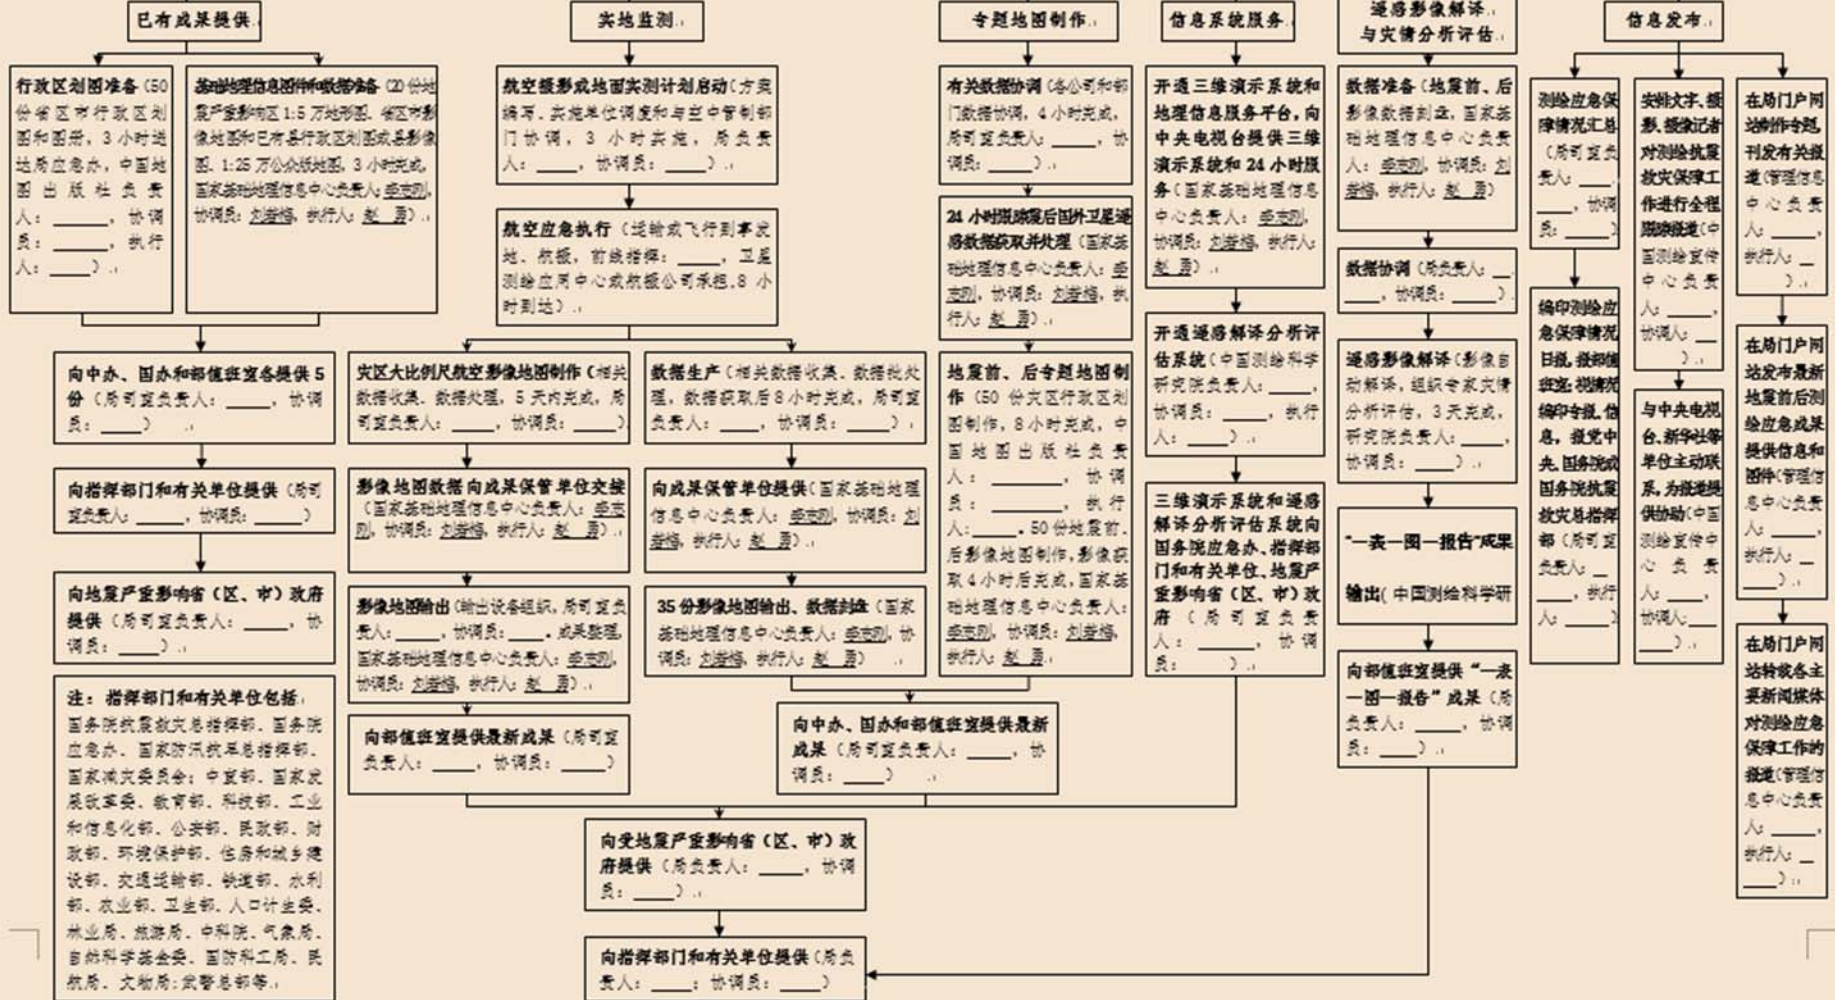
已有成果提供

行政区划图准备（50份省区市行政区划图和图册，3小时送达局应急办，中国地图出版社负责人：______，协调员：______，执行人：______）。

基础地理信息资料和数据准备（20份灾区严重影响区1:5万地形图、省区市影像地图和已有县行政区划图或县影像图、1:25万公众版地图，3小时完成，国家基础地理信息中心负责人：牟志刚，协调员：刘若梅，执行人：赵勇）。

向中办、国办和部值班室各提供5份（局司室负责人：______，协调员：______）。

向指挥部门和有关单位提供（局司室负责人：______，协调员：______）

向地震严重影响省（区、市）政府提供（局司室负责人：______，协调员：______）。

注：指挥部门和有关单位包括：国务院抗震救灾总指挥部、国务院应急办、国家防汛抗旱总指挥部、国家减灾委员会；中宣部、国家发展改革委、教育部、科技部、工业和信息化部、公安部、民政部、财政部、环境保护部、住房和城乡建设部、交通运输部、铁道部、水利部、农业部、卫生部、人口计生委、林业局、旅游局、中科院、气象局、自然科学基金委、国防科工局、民航局、文物局；武警总部等。

实地监测

航空摄影或地面实测计划启动（方案编写、实施单位调度和与空中管制部门协调，3小时实施，局负责人：______，协调员：______）。

航空应急执行（运输或飞行到事发地、航摄，前线指挥：______，卫星测绘应用中心或航摄公司承担，8小时到达）。

灾区大比例尺航空影像地图制作（相关数据收集、数据处理，5天内完成，局司室负责人：______，协调员：______）

影像地图数据向成果保管单位交接（国家基础地理信息中心负责人：牟志刚，协调员：刘若梅，执行人：赵勇）。

影像地图输出（输出设备组织，局司室负责人：______，协调员：______。成果整理，国家基础地理信息中心负责人：牟志刚，协调员：刘若梅，执行人：赵勇）。

向部值班室提供最新成果（局司室负责人：______，协调员：______）

数据生产（相关数据收集、数据批处理，数据获取后8小时完成，局司室负责人：______，协调员：______）。

向成果保管单位提供（国家基础地理信息中心负责人：牟志刚，协调员：刘若梅，执行人：赵勇）。

35份影像地图输出、数据刻盘（国家基础地理信息中心负责人：牟志刚，协调员：刘若梅，执行人：赵勇）

向中办、国办和部值班室提供最新成果（局司室负责人：______，协调员：______）

向受地震严重影响省（区、市）政府提供（局负责人：______，协调员：______）。

向指挥部门和有关单位提供（局负责人：______；协调员：______）

专题地图制作

有关数据协调（各公司和部门数据协调，4小时完成，局司室负责人：______，协调员：______）。

24小时跟踪震后国外卫星遥感数据获取并处理（国家基础地理信息中心负责人：牟志刚，协调员：刘若梅，执行人：赵勇）。

地震前、后专题地图制作（50份灾区行政区划图制作，8小时完成，中国地图出版社负责人：______，协调员：______，执行人：______。50份地震前、后影像地图制作，影像获取4小时后完成，国家基础地理信息中心负责人：牟志刚，协调员：刘若梅，执行人：赵勇）。

信息系统服务

开通三维演示系统和地理信息服务平台，向中央电视台提供三维演示系统和24小时服务（国家基础地理信息中心负责人：牟志刚，协调员：刘若梅，执行人：赵勇）。

开通遥感解译分析评估系统（中国测绘科学研究院负责人：______，协调员：______，执行人：______）。

三维演示系统和遥感解译分析评估系统向国务院应急办、指挥部门和有关单位、地震严重影响省（区、市）政府（局司室负责人：______，协调员：______）。

遥感影像解译与灾情分析评估

数据准备（地震前、后影像数据到位，国家基础地理信息中心负责人：牟志刚，协调员：刘若梅，执行人：赵勇）

数据协调（局负责人：______，协调员：______）。

遥感影像解译（影像自动解译，组织专家灾情分析评估，3天完成，研究院负责人：______，协调员：______）。

"一表一图一报告"成果输出（中国测绘科学研

向部值班室提供"一表一图一报告"成果（局负责人：______，协调员：______）。

信息发布

测绘应急保障情况汇总（局司室负责人：______，协调员：______）

编印测绘应急保障情况日报，报部领导、报国务院应急办，报党中央、国务院、国务院抗震救灾总指挥部（局司室负责人：______，执行人：______）

安排文字、摄影、摄像记者对测绘抗震救灾保障工作进行全程跟踪报道（中国测绘宣传中心负责人：______，协调人：______）。

与中央电视台、新华社等单位主动联系，为报道提供协助（中国测绘宣传中心负责人：______，协调人：______）。

在局门户网站制作专题，刊发有关报道（管理信息中心负责人：______，执行人：______）。

在局门户网站发布最新地震前后测绘应急成果提供信息和图件（管理信息中心负责人：______，执行人：______）。

在局门户网站转载各主要新闻媒体对测绘应急保障工作的报道（管理信息中心负责人：______，执行人：______）。